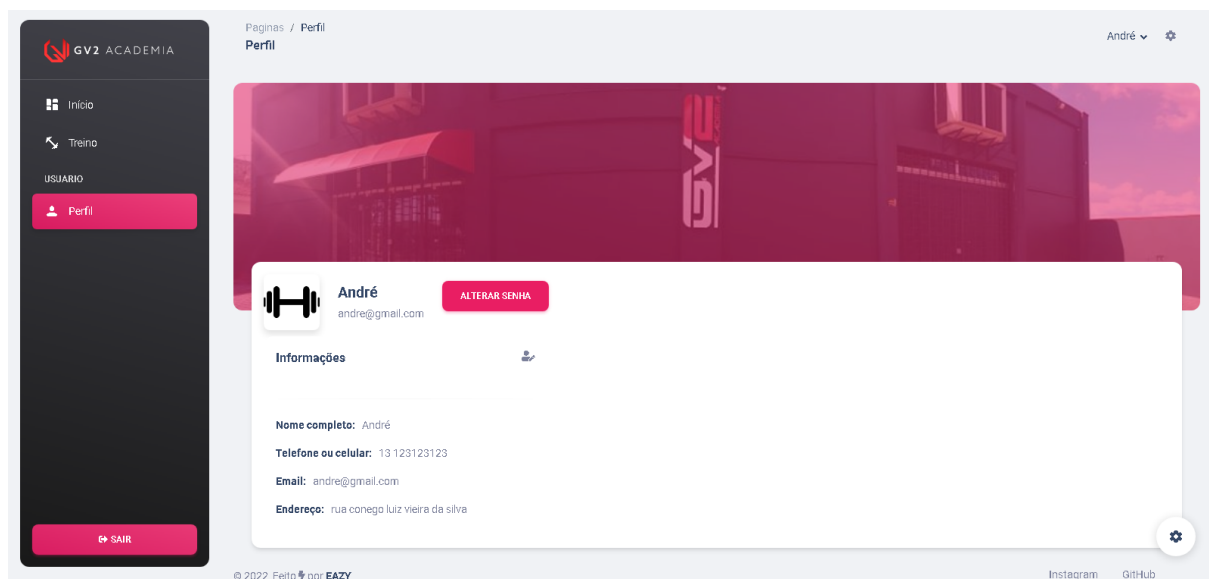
GV2 ACADEMIA

Início

Treino

USUARIO

Perfil

SAIR

Paginas / Perfil

Perfil

André

André

andre@gmail.com

ALTERAR SENHA

Informações

Nome completo: André

Telefone ou celular: 13 123123123

Email: andre@gmail.com

Endereço: rua conego luiz vieira da silva

© 2022, Feito por EAZY

Instagram GitHub